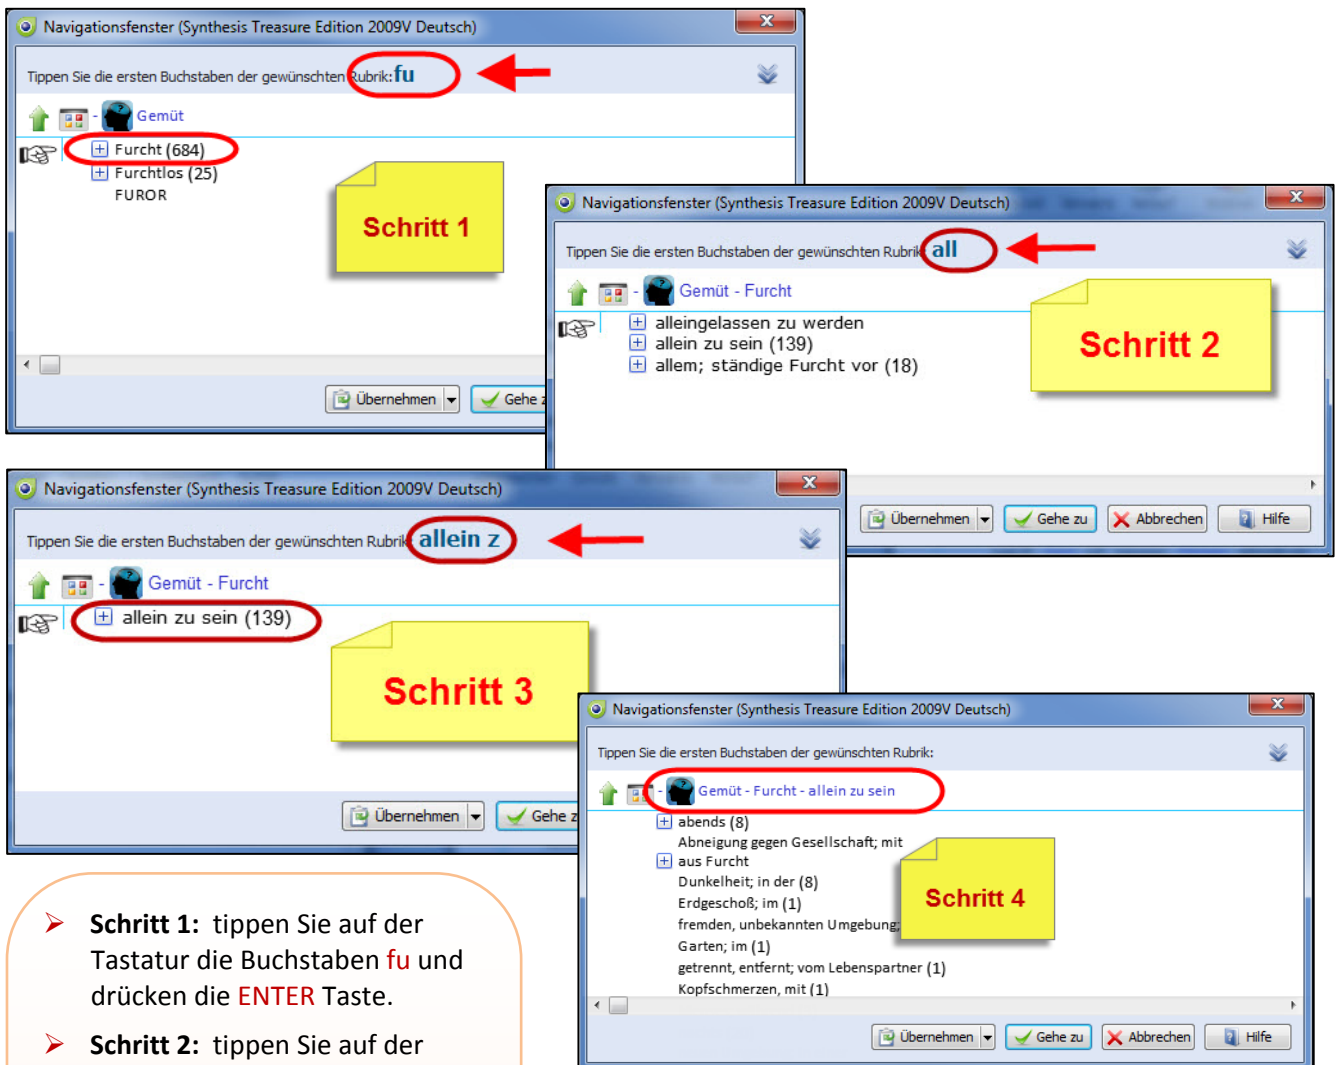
Navigationsfenster (Synthesis Treasure Edition 2009V Deutsch)

Tippen Sie die ersten Buchstaben der gewünschten Rubrik: fu

Gemüt

Furcht (684)
Furchtlos (25)
FUROR

Schritt 1

Übernehmen
Gehe z

Navigationsfenster (Synthesis Treasure Edition 2009V Deutsch)

Tippen Sie die ersten Buchstaben der gewünschten Rubrik: all

Gemüt - Furcht

alleingelassen zu werden
allein zu sein (139)
allem; ständige Furcht vor (18)

Schritt 2

Übernehmen
Gehe zu
Abbrechen
Hilfe

Navigationsfenster (Synthesis Treasure Edition 2009V Deutsch)

Tippen Sie die ersten Buchstaben der gewünschten Rubrik: allein z

Gemüt - Furcht

allein zu sein (139)

Schritt 3

Übernehmen
Gehe z

Navigationsfenster (Synthesis Treasure Edition 2009V Deutsch)

Tippen Sie die ersten Buchstaben der gewünschten Rubrik:

Gemüt - Furcht - allein zu sein

abends (8)
Abneigung gegen Gesellschaft; mit
aus Furcht
Dunkelheit; in der (8)
Erdgeschoß; im (1)
fremden, unbekannten Umgebung;
Garten; im (1)
getrennt, entfernt; vom Lebenspartner (1)
Kopfschmerzen, mit (1)

Schritt 4

Übernehmen
Gehe zu
Abbrechen
Hilfe

➢ Schritt 1: tippen Sie auf der Tastatur die Buchstaben fu und drücken die ENTER Taste.

➢ Schritt 2: tippen Sie auf der